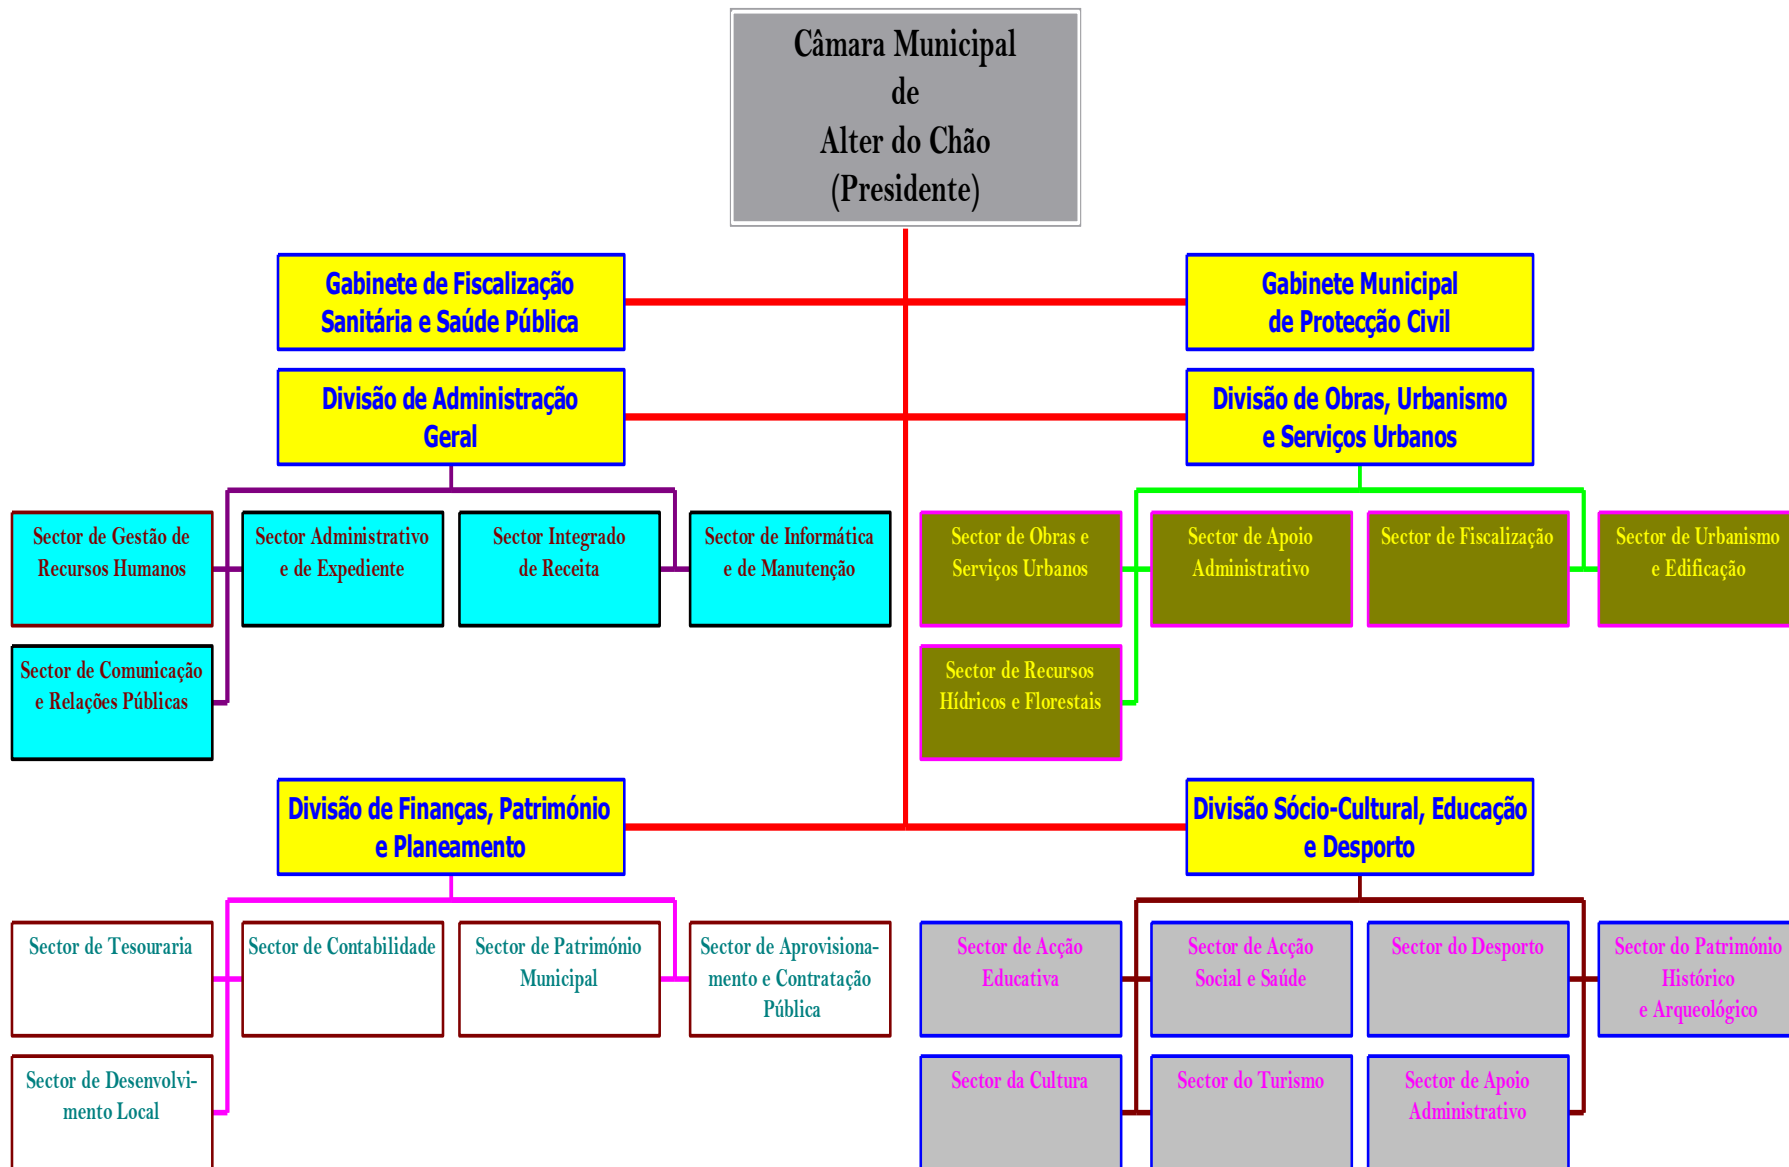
Câmara Municipal
de
Alter do Chão
(Presidente)

Gabinete de Fiscalização Sanitária e Saúde Pública

Gabinete Municipal de Protecção Civil

Divisão de Administração Geral

Divisão de Obras, Urbanismo e Serviços Urbanos

Sector de Gestão de Recursos Humanos

Sector Administrativo e de Expediente

Sector Integrado de Receita

Sector de Informática e de Manutenção

Sector de Comunicação e Relações Públicas

Sector de Obras e Serviços Urbanos

Sector de Apoio Administrativo

Sector de Fiscalização

Sector de Urbanismo e Edificação

Sector de Recursos Hídricos e Florestais

Divisão de Finanças, Património e Planeamento

Divisão Sócio-Cultural, Educação e Desporto

Sector de Tesouraria

Sector de Contabilidade

Sector de Património Municipal

Sector de Aprovisionamento e Contratação Pública

Sector de Desenvolvimento Local

Sector de Acção Educativa

Sector de Acção Social e Saúde

Sector do Desporto

Sector do Património Histórico e Arqueológico

Sector da Cultura

Sector do Turismo

Sector de Apoio Administrativo